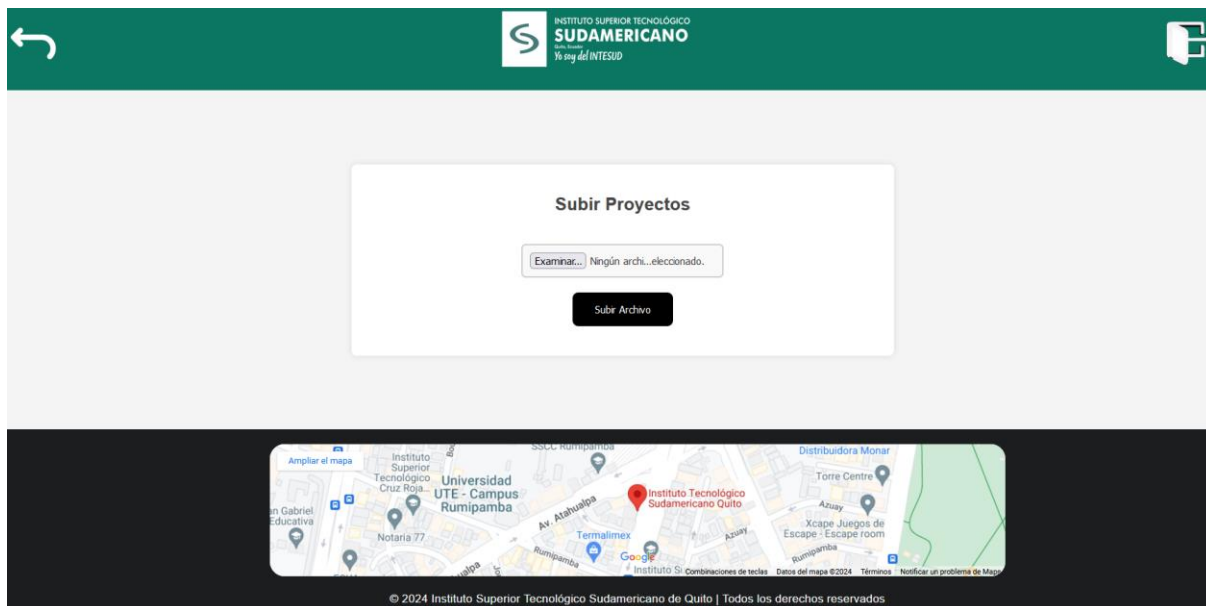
INSTITUTO SUPERIOR TECNOLÓGICO
SUDAMERICANO
Yo soy del INTESUD

Subir Proyectos

Examinar... Ningún archi...eleccionado.

Subir Archivo

Ampliar el mapa
SSCC Rumipamba
Instituto Superior Tecnológico Cruz Roja...
Universidad UTE - Campus Rumipamba
Av. Atahualpa
Instituto Tecnológico Sudamericano Quito
Distribuidora Monar
Torre Centre
Azuay
Xcape Juegos de Escape - Escape room
an Gabriel Educativa
Notaria 77
Termalimex
Rumipamba
Azuay
Rumipamba
Google
Instituto S
Combinaciones de teclas
Datos del mapa ©2024
Términos
Notificar un problema de Maps

© 2024 Instituto Superior Tecnológico Sudamericano de Quito | Todos los derechos reservados